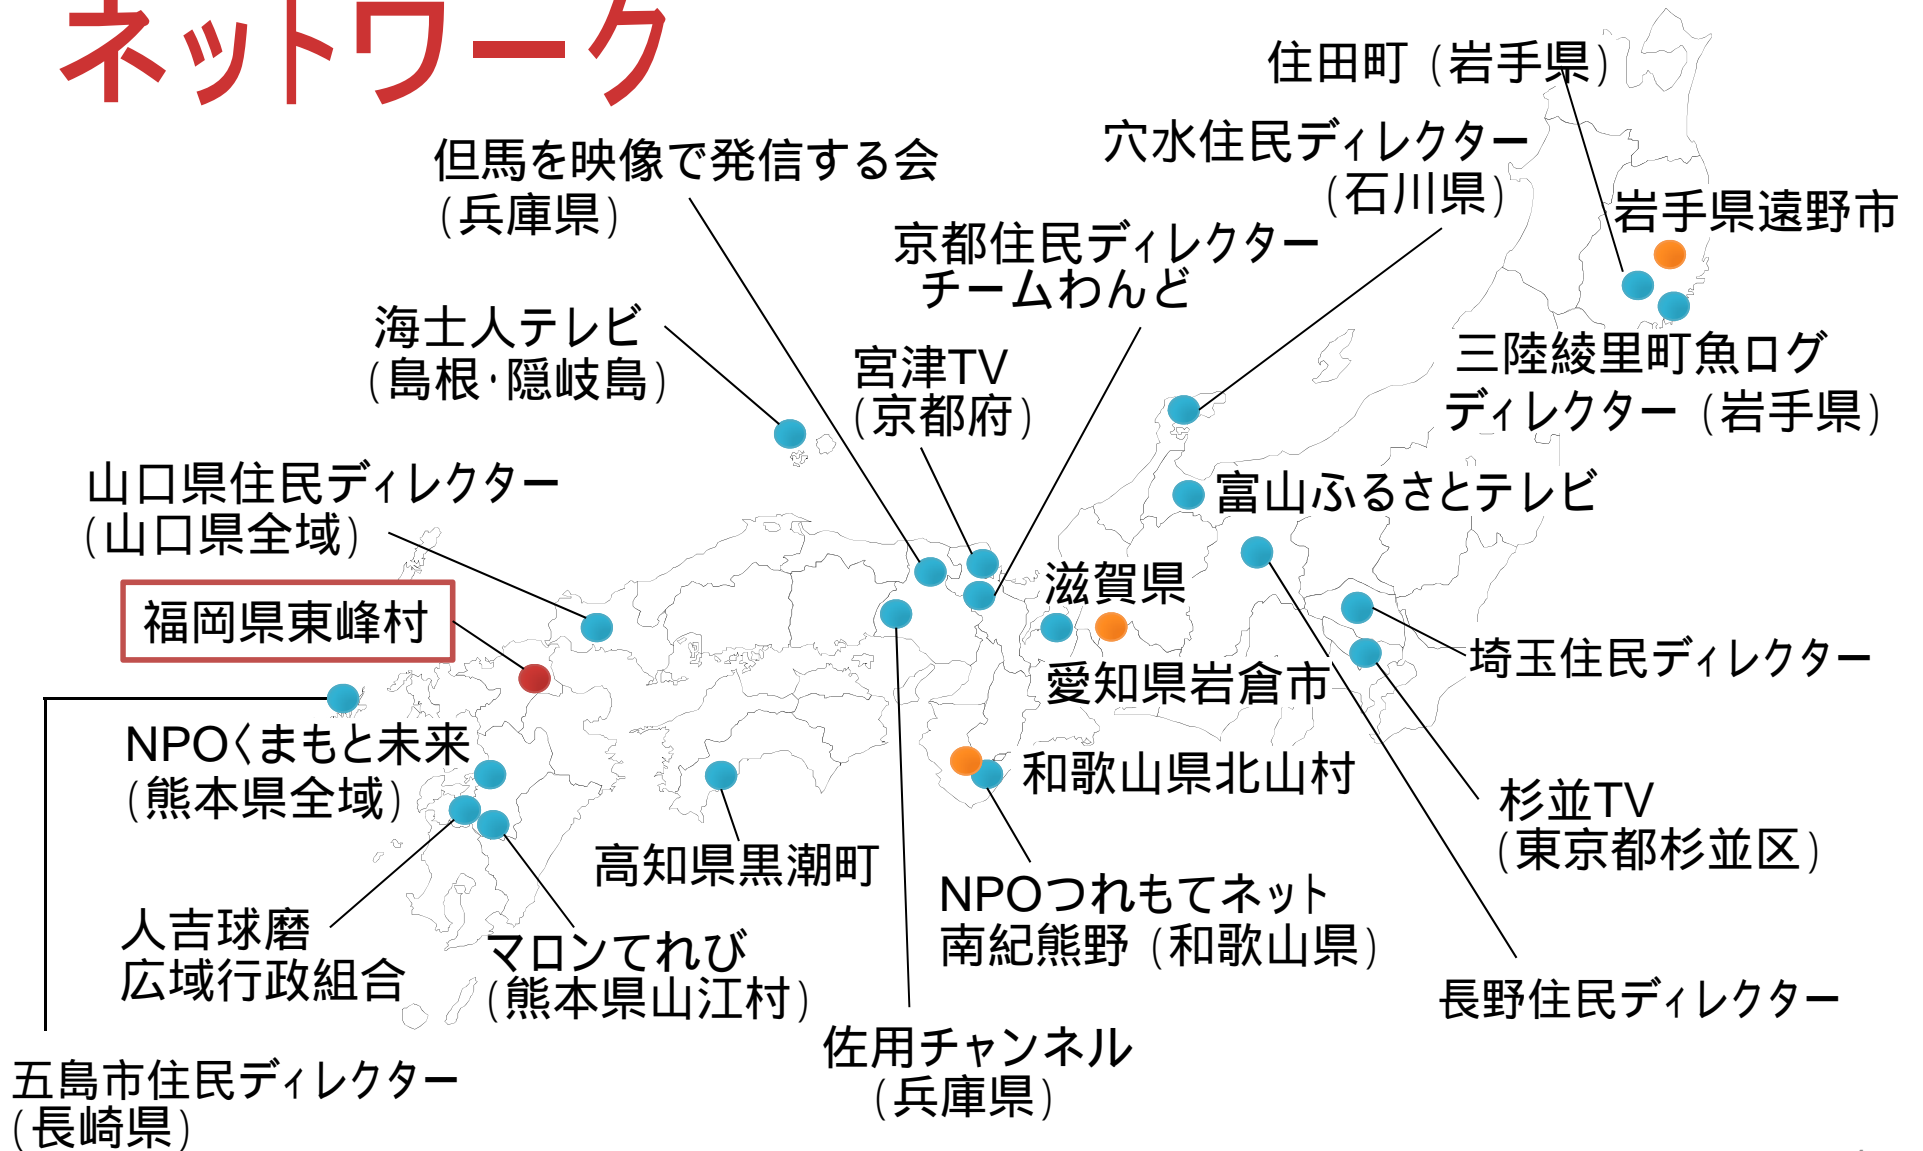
ネットワーク

住田町（岩手県）

但馬を映像で発信する会
（兵庫県）

穴水住民ディレクター
（石川県）

岩手県遠野市

京都住民ディレクター
チームわんど

海士人テレビ
（島根・隠岐島）

宮津TV
（京都府）

三陸綾里町魚ログ
ディレクター（岩手県）

山口県住民ディレクター
（山口県全域）

富山ふるさとテレビ

福岡県東峰村

滋賀県

愛知県岩倉市

埼玉住民ディレクター

NPOくまもと未来
（熊本県全域）

和歌山県北山村

杉並TV
（東京都杉並区）

高知県黒潮町

NPOつれもてネット
南紀熊野（和歌山県）

人吉球磨
広域行政組合

マロンてれび
（熊本県山江村）

長野住民ディレクター

佐用チャンネル
（兵庫県）

五島市住民ディレクター
（長崎県）